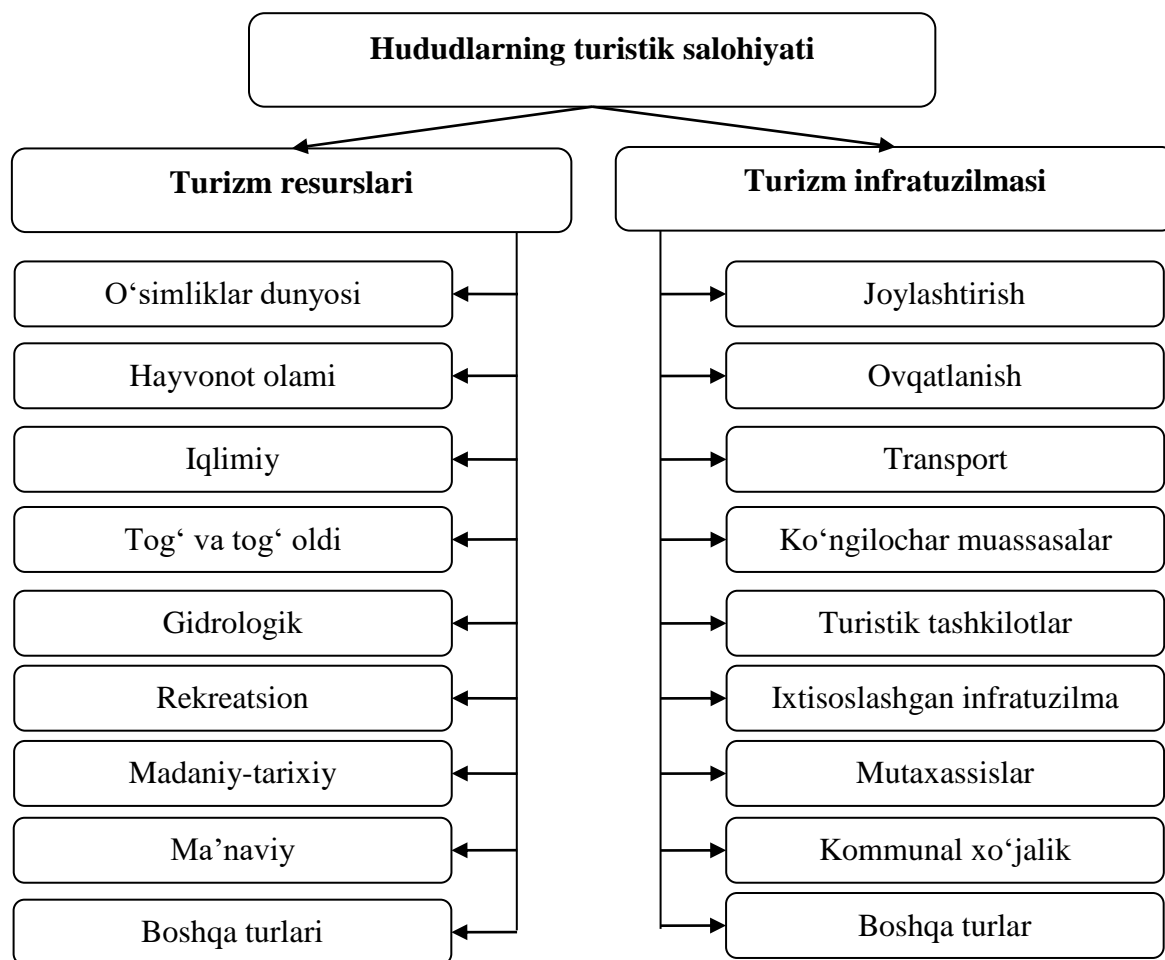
Hududlarning turistik salohiyati

Turizm resurslari

O‘simliklar dunyosi

Hayvonot olami

Iqlimiy

Tog‘ va tog‘ oldi

Gidrologik

Rekreatsion

Madaniy-tarixiy

Ma’naviy

Boshqa turlari

Turizm infratuzilmasi

Joylashtirish

Ovqatlanish

Transport

Ko‘ngilochar muassasalar

Turistik tashkilotlar

Ixtisoslashgan infratuzilma

Mutaxassislar

Kommunal xo‘jalik

Boshqa turlar